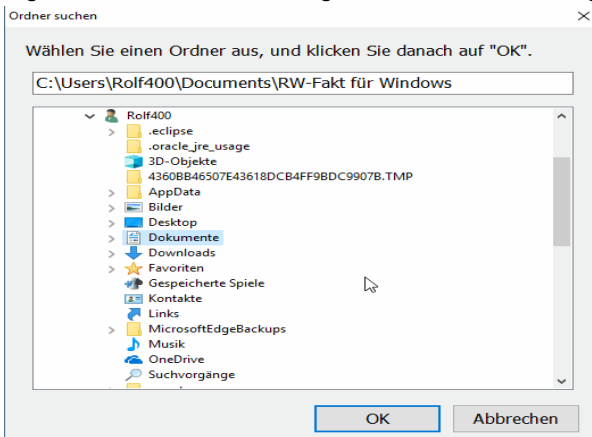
Ordner suchen

Wählen Sie einen Ordner aus, und klicken Sie danach auf "OK".

C:\Users\Rolf400\Documents\RW-Fakt für Windows

Rolf400
.eclipse
.oracle_jre_usage
3D-Objekte
4360BB46507E43618DCB4FF9BDC9907B.TMP
AppData
Bilder
Desktop
Dokumente
Downloads
Favoriten
Gespeicherte Spiele
Kontakte
Links
MicrosoftEdgeBackups
Musik
OneDrive
Suchvorgänge

OK
Abbrechen